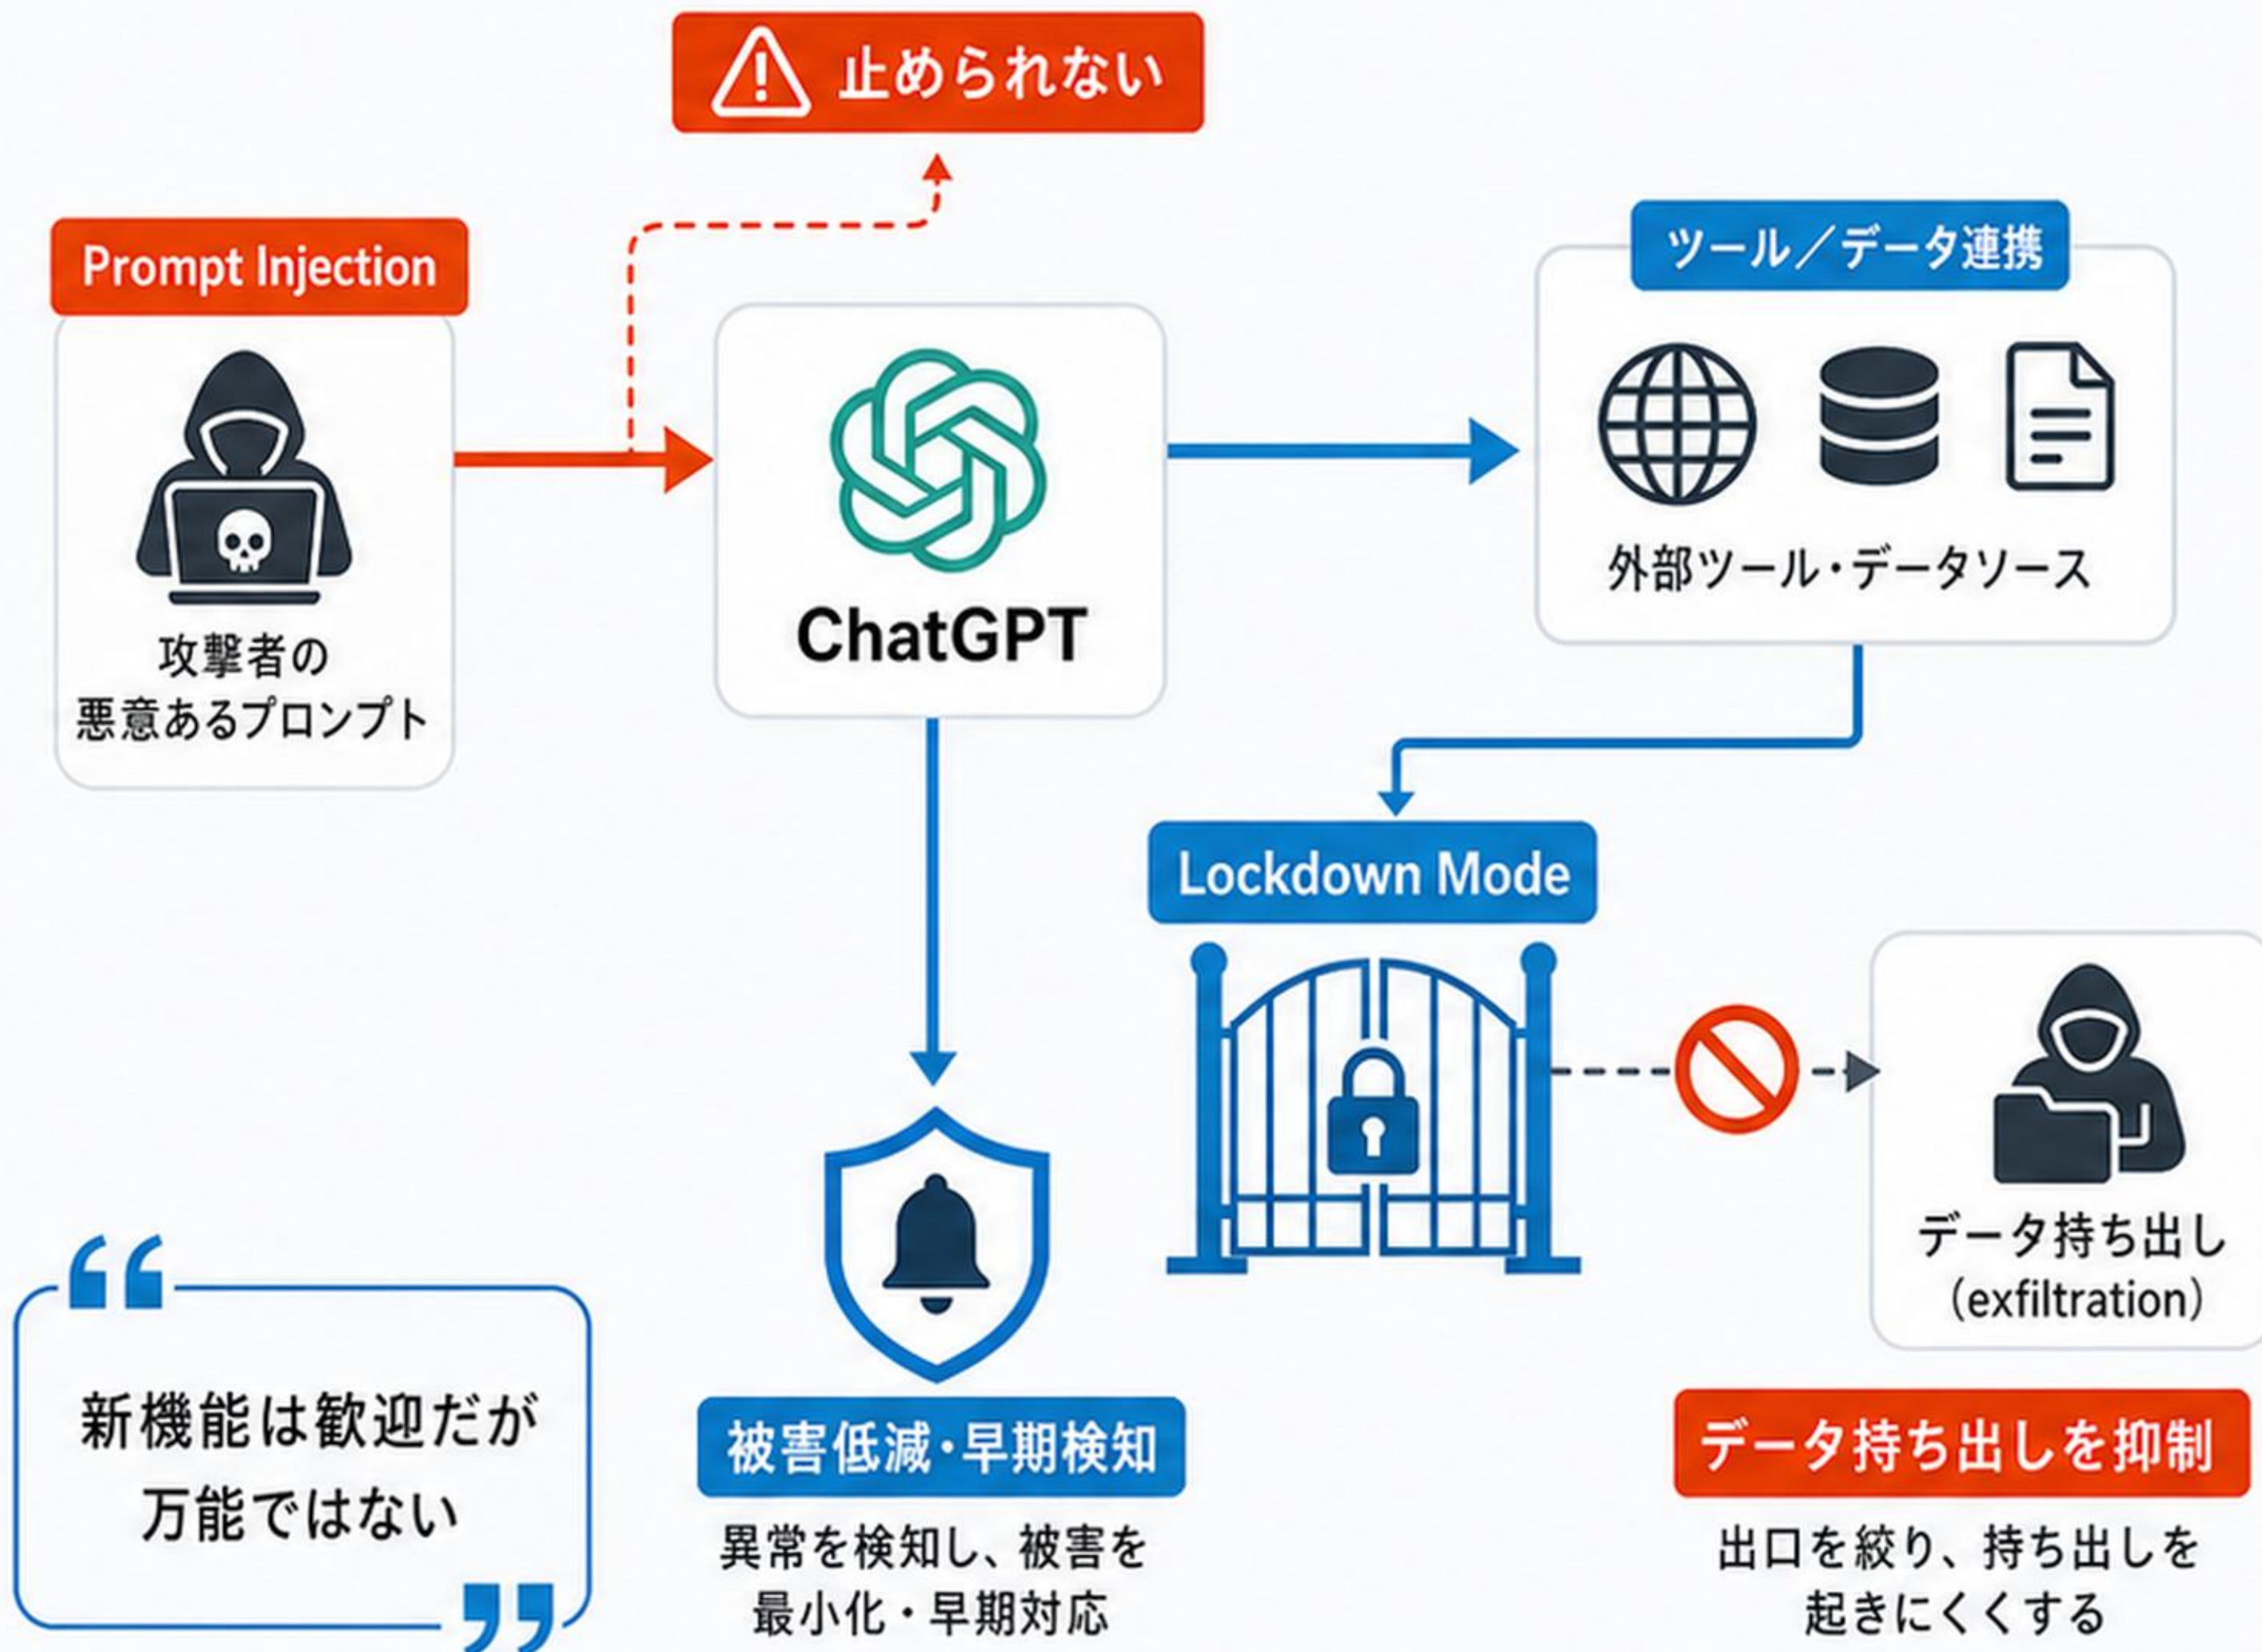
止められない

Prompt Injection

攻撃者の
悪意あるプロンプト

ChatGPT

ツール／データ連携

外部ツール・データソース

Lockdown Mode

データ持ち出し
(exfiltration)

新機能は歓迎だが
万能ではない

被害低減・早期検知

異常を検知し、被害を
最小化・早期対応

データ持ち出しを抑制

出口を絞り、持ち出しを
起きにくくする